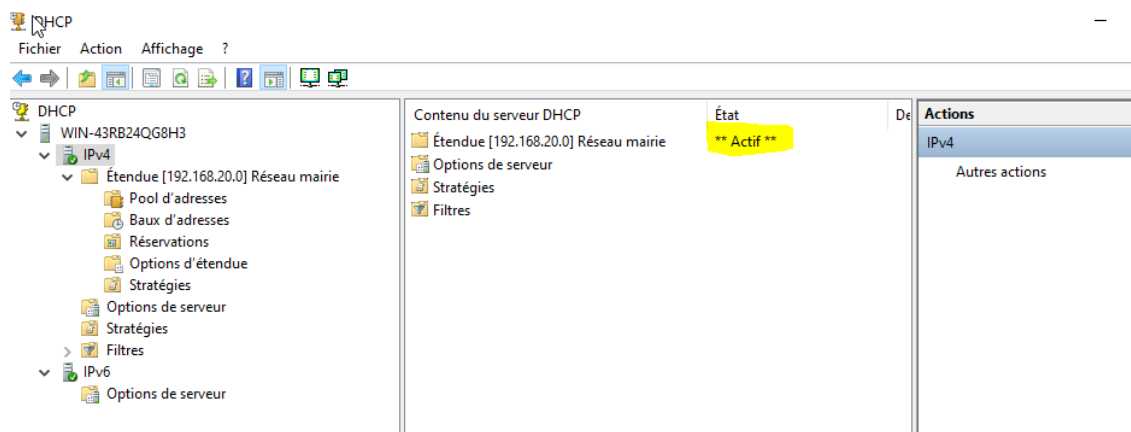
DHCP

Fichier Action Affichage ?

DHCP
WIN-43RB24QG8H3
IPv4
Étendue [192.168.20.0] Réseau mairie
Pool d'adresses
Baux d'adresses
Réservations
Options d'étendue
Stratégies
Options de serveur
Stratégies
Filtres
IPv6
Options de serveur

| Contenu du serveur DHCP | État | De |
|---|---|---|
| Étendue [192.168.20.0] Réseau mairie | ** Actif ** | |
| Options de serveur | | |
| Stratégies | | |
| Filtres | | |

Actions
IPv4
Autres actions